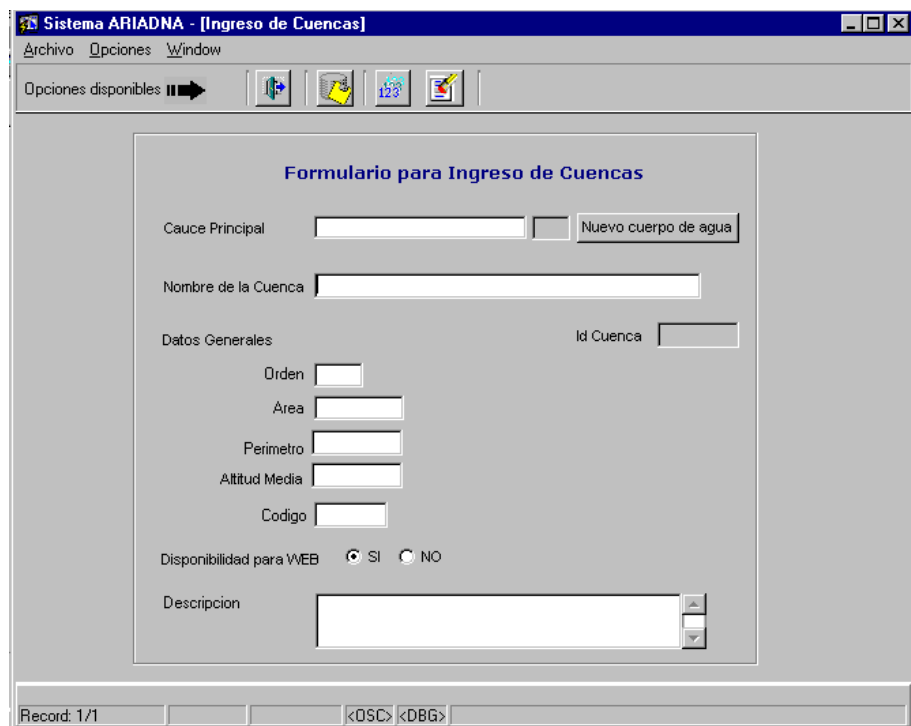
Sistema ARIADNA - [Ingreso de Cuencas]

Archivo Opciones Window

Opciones disponibles

123

Formulario para Ingreso de Cuencas

Cauce Principal

Nuevo cuerpo de agua

Nombre de la Cuenca

Datos Generales

Id Cuenca

Orden

Area

Perimetro

Altitud Media

Codigo

Disponibilidad para WEB SI NO

Descripcion

Record: 1/1 <OSC> <DBG>